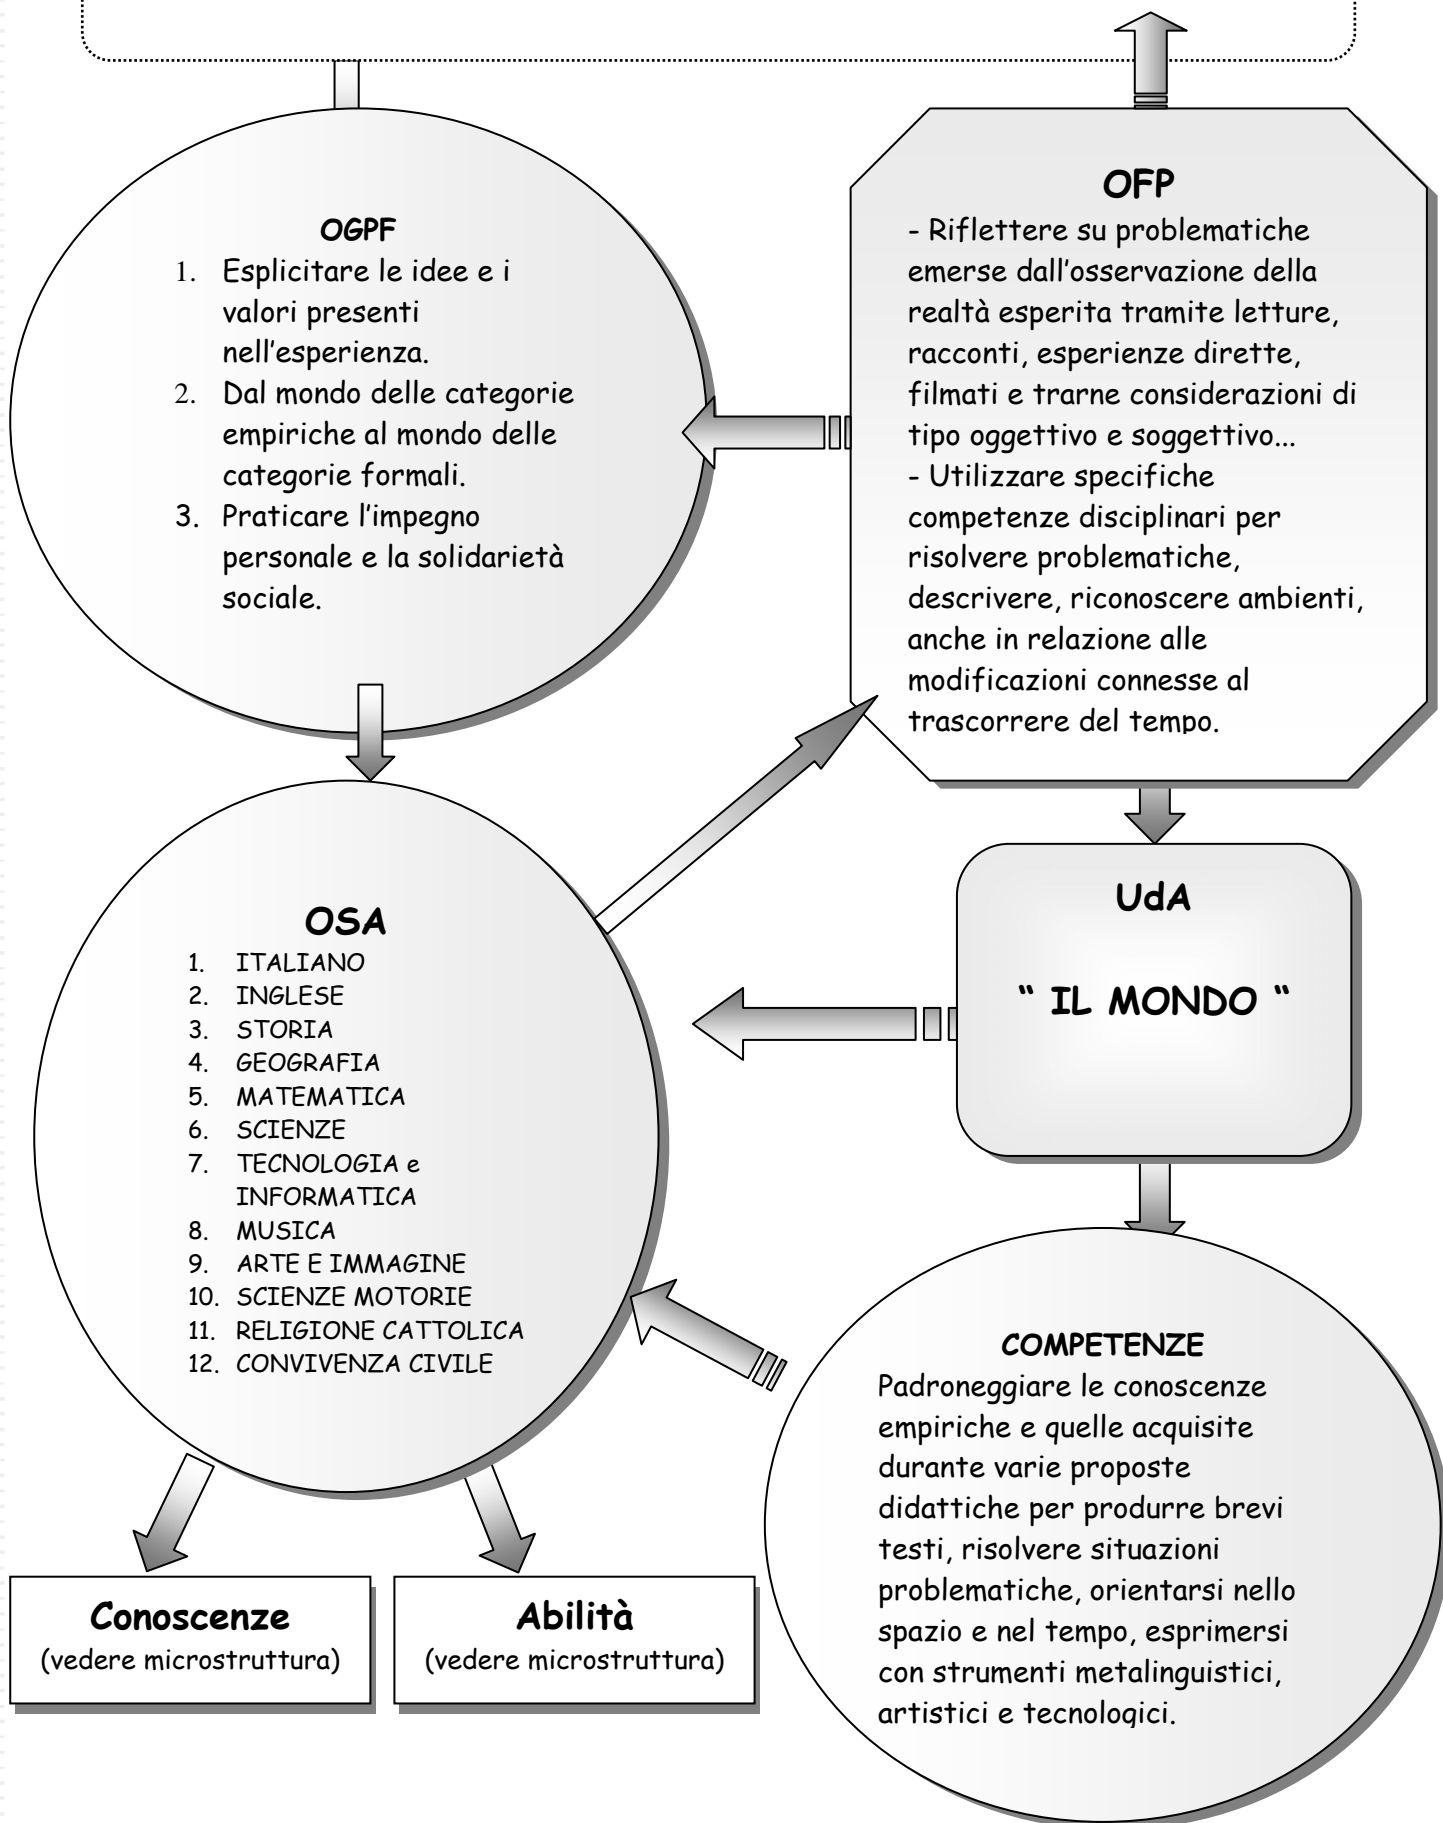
OGPF

1. Esplicitare le idee e i valori presenti nell’esperienza.
2. Dal mondo delle categorie empiriche al mondo delle categorie formali.
3. Praticare l’impegno personale e la solidarietà sociale.

OFP

- Riflettere su problematiche emerse dall’osservazione della realtà esperita tramite letture, racconti, esperienze dirette, filmati e trarne considerazioni di tipo oggettivo e soggettivo...
- Utilizzare specifiche competenze disciplinari per risolvere problematiche, descrivere, riconoscere ambienti, anche in relazione alle modificazioni connesse al trascorrere del tempo.

OSA

1. ITALIANO
2. INGLESE
3. STORIA
4. GEOGRAFIA
5. MATEMATICA
6. SCIENZE
7. TECNOLOGIA e INFORMATICA
8. MUSICA
9. ARTE E IMMAGINE
10. SCIENZE MOTORIE
11. RELIGIONE CATTOLICA
12. CONVIVENZA CIVILE

UdA

“ IL MONDO ”

COMPETENZE

Padroneggiare le conoscenze empiriche e quelle acquisite durante varie proposte didattiche per produrre brevi testi, risolvere situazioni problematiche, orientarsi nello spazio e nel tempo, esprimersi con strumenti metalinguistici, artistici e tecnologici.

Conoscenze
(vedere microstruttura)

Abilità
(vedere microstruttura)